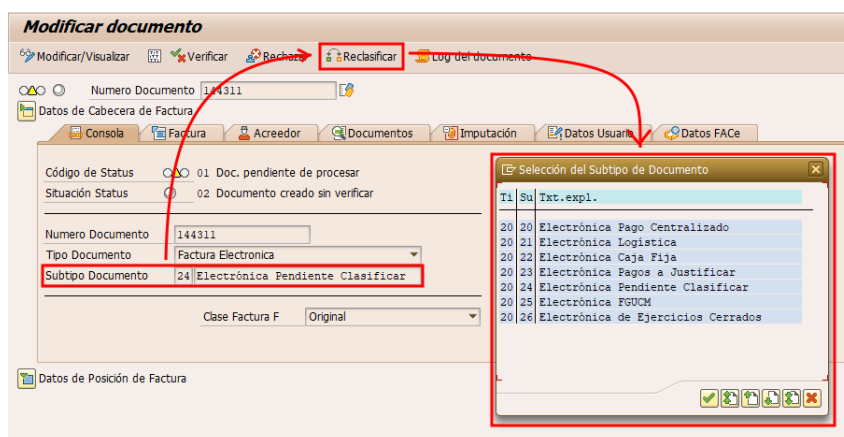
Modificar documento

Modificar/Visualizar  Verificar  Rechazo  Reclasificar  Log del documento

Numero Documento 144311

Datos de Cabecera de Factura

Consola | Factura | Acreedor | Documentos | Imputación | Datos Usuario | Datos FACe

Código de Status  01 Doc. pendiente de procesar
Situación Status  02 Documento creado sin verificar

Numero Documento 144311
Tipo Documento Factura Electronica
Subtipo Documento 24 Electrónica Pendiente Clasificar

Clase Factura F Original

Datos de Posición de Factura

Selección del Subtipo de Documento

| Ti | Su | Txt.expl. |
|---|---|---|
| 20 | 20 | Electrónica Pago Centralizado |
| 20 | 21 | Electrónica Logística |
| 20 | 22 | Electrónica Caja Fija |
| 20 | 23 | Electrónica Pagos a Justificar |
| 20 | 24 | Electrónica Pendiente Clasificar |
| 20 | 25 | Electrónica FGUCM |
| 20 | 26 | Electrónica de Ejercicios Cerrados |